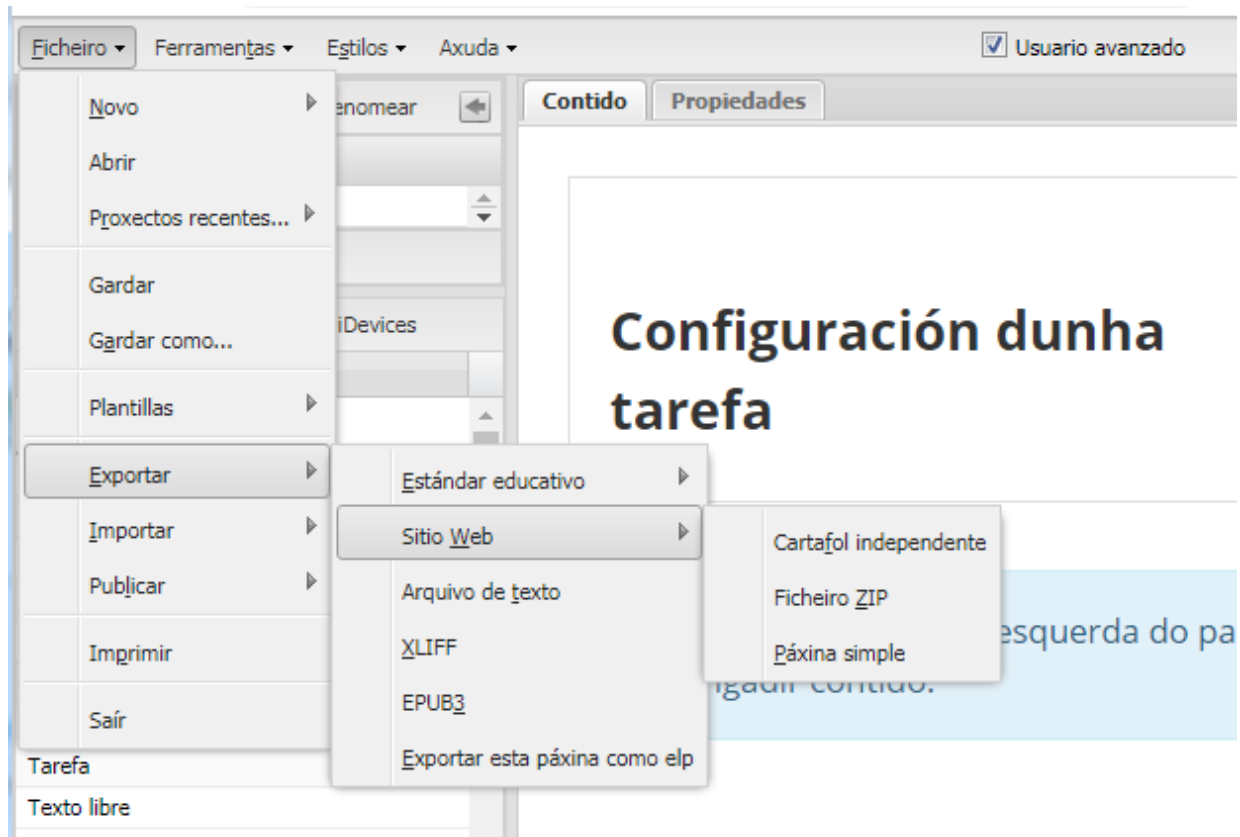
Ficheiro ▾ Ferramentas ▾ Estilos ▾ Axuda ▾

Usuario avanzado

Novo
Abrir
Proxectos recentes...
Gardar
Gardar como...
Plantillas
Exportar
Importar
Publicar
Imprimir
Saír

enomear

iDevices

Tarefa
Texto libre

Estándar educativo
Sitio Web
Arquivo de texto
XLIFF
EPUB3
Exportar esta páxina como elp

Cartafol independente
Ficheiro ZIP
Páxina simple

Contido
Propiedades

Configuración dunha tarefa

esquerda do pa

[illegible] contido.